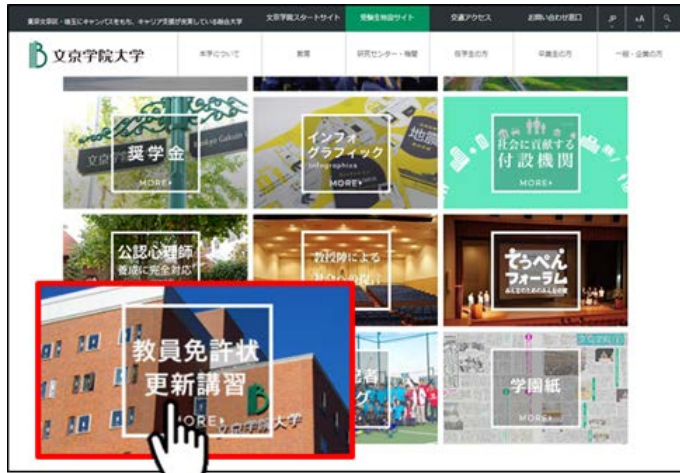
東京文京区・埼玉にキャンパスをもち、キャリア支援が充実している総合大学

文京学院スタートサイト

受験生物語サイト

交通アクセス

お問い合わせ窓口

JP

+A

文京学院大学

本学について

教育

研究センター・機関

在学生の方

卒業生の方

一般・企業の方

奨学金

MORE+

インフォグラフィック

Infographics

MORE+

社会に貢献する付設機関

MORE+

公認心理師

養成に完全対応

教授陣による

てっぺんフォーラム

教員免許状更新講習

MORE+

学園紙

MORE+

文京学院大学